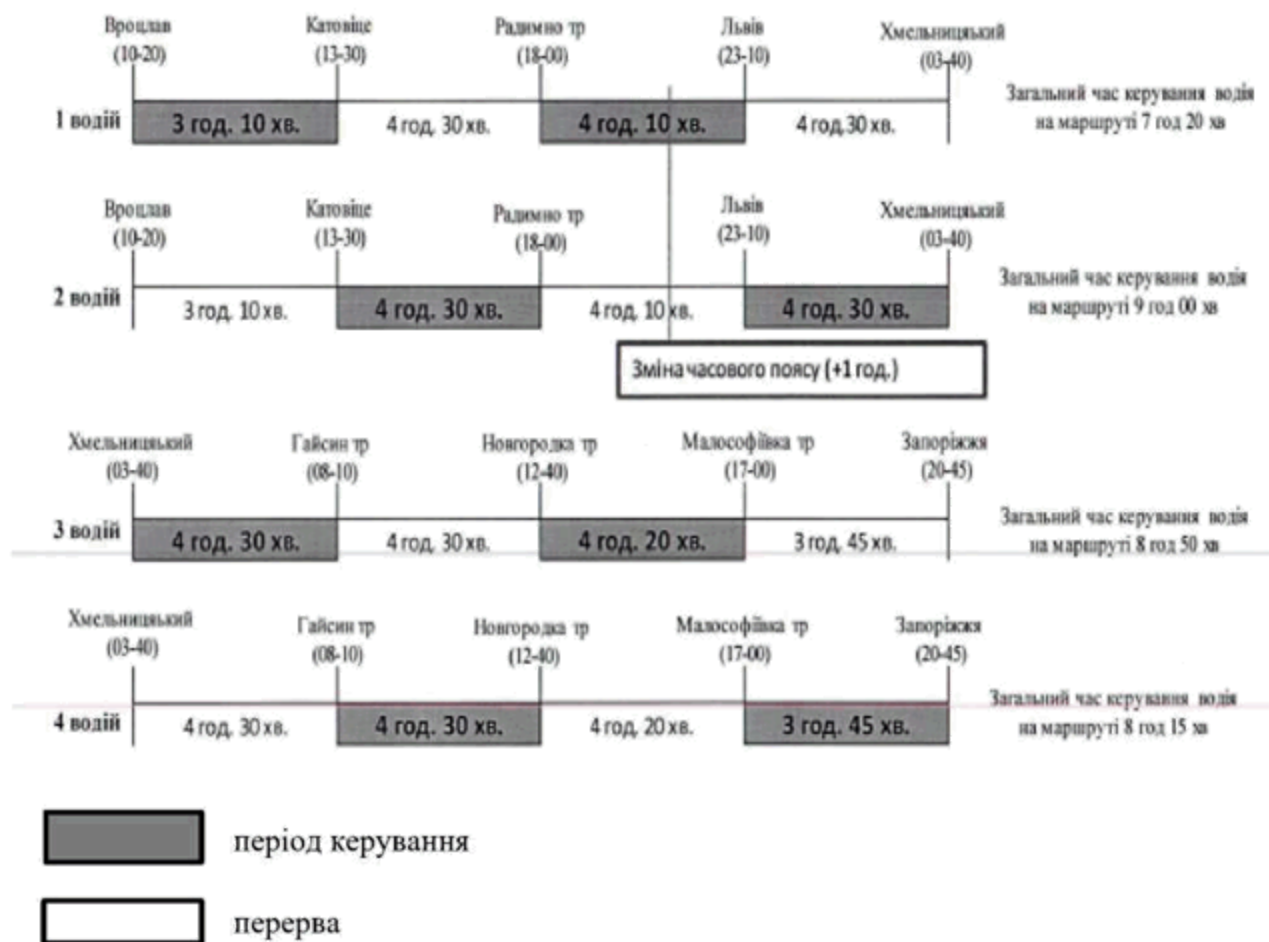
Вроцлав (10-20) Катовіце (13-30) Радимно тр (18-00) Львів (23-10) Хмельницький (03-40)

1 водій 3 год. 10 хв. 4 год. 30 хв. 4 год. 10 хв. 4 год.30 хв.

Загальний час керування водія на маршруті 7 год 20 хв

Вроцлав (10-20) Катовіце (13-30) Радимно тр (18-00) Львів (23-10) Хмельницький (03-40)

2 водій 3 год. 10 хв. 4 год. 30 хв. 4 год. 10 хв. 4 год. 30 хв.

Загальний час керування водія на маршруті 9 год 00 хв

Зміна часового поясу (+1 год.)

Хмельницький (03-40) Гайсин тр (08-10) Новгородка тр (12-40) Малософіївка тр (17-00) Запоріжжя (20-45)

3 водій 4 год. 30 хв. 4 год. 30 хв. 4 год. 20 хв. 3 год. 45 хв.

Загальний час керування водія на маршруті 8 год 50 хв

Хмельницький (03-40) Гайсин тр (08-10) Новгородка тр (12-40) Малософіївка тр (17-00) Запоріжжя (20-45)

4 водій 4 год. 30 хв. 4 год. 30 хв. 4 год. 20 хв. 3 год. 45 хв.

Загальний час керування водія на маршруті 8 год 15 хв

період керування

перерва